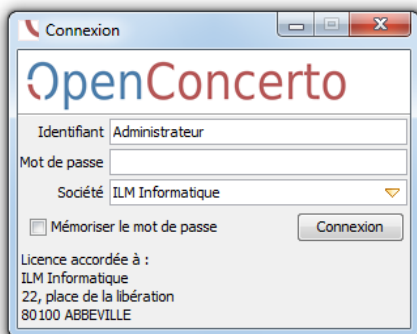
Connexion

OpenConcerto

Identifiant Administrateur

Mot de passe

Société ILM Informatique

Mémoriser le mot de passe

Connexion

Licence accordée à :
ILM Informatique
22, place de la libération
80100 ABBEVILLE